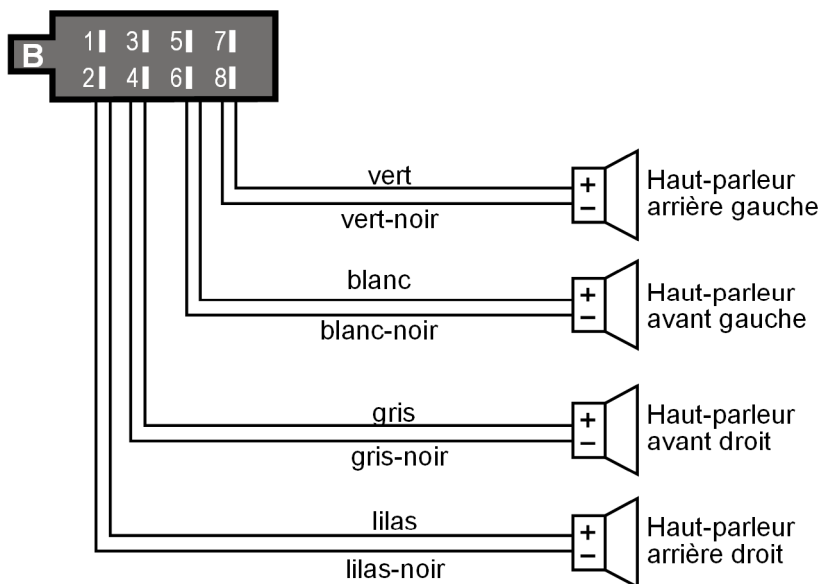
B
1 3 5 7
2 4 6 8

vert
vert-noir
+
−
Haut-parleur arrière gauche

blanc
blanc-noir
+
−
Haut-parleur avant gauche

gris
gris-noir
+
−
Haut-parleur avant droit

lilas
lilas-noir
+
−
Haut-parleur arrière droit